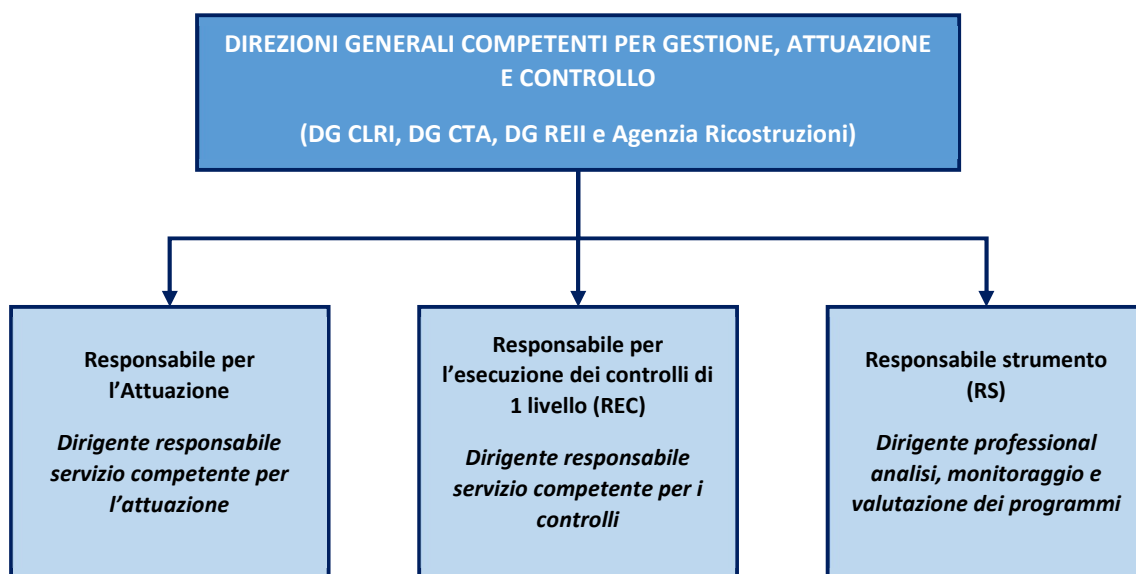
DIREZIONI GENERALI COMPETENTI PER GESTIONE, ATTUAZIONE E CONTROLLO

(DG CLRI, DG CTA, DG REII e Agenzia Ricostruzioni)

Responsabile per l'Attuazione

Dirigente responsabile servizio competente per l'attuazione

Responsabile per l'esecuzione dei controlli di 1 livello (REC)

Dirigente responsabile servizio competente per i controlli

Responsabile strumento (RS)

Dirigente professional analisi, monitoraggio e valutazione dei programmi